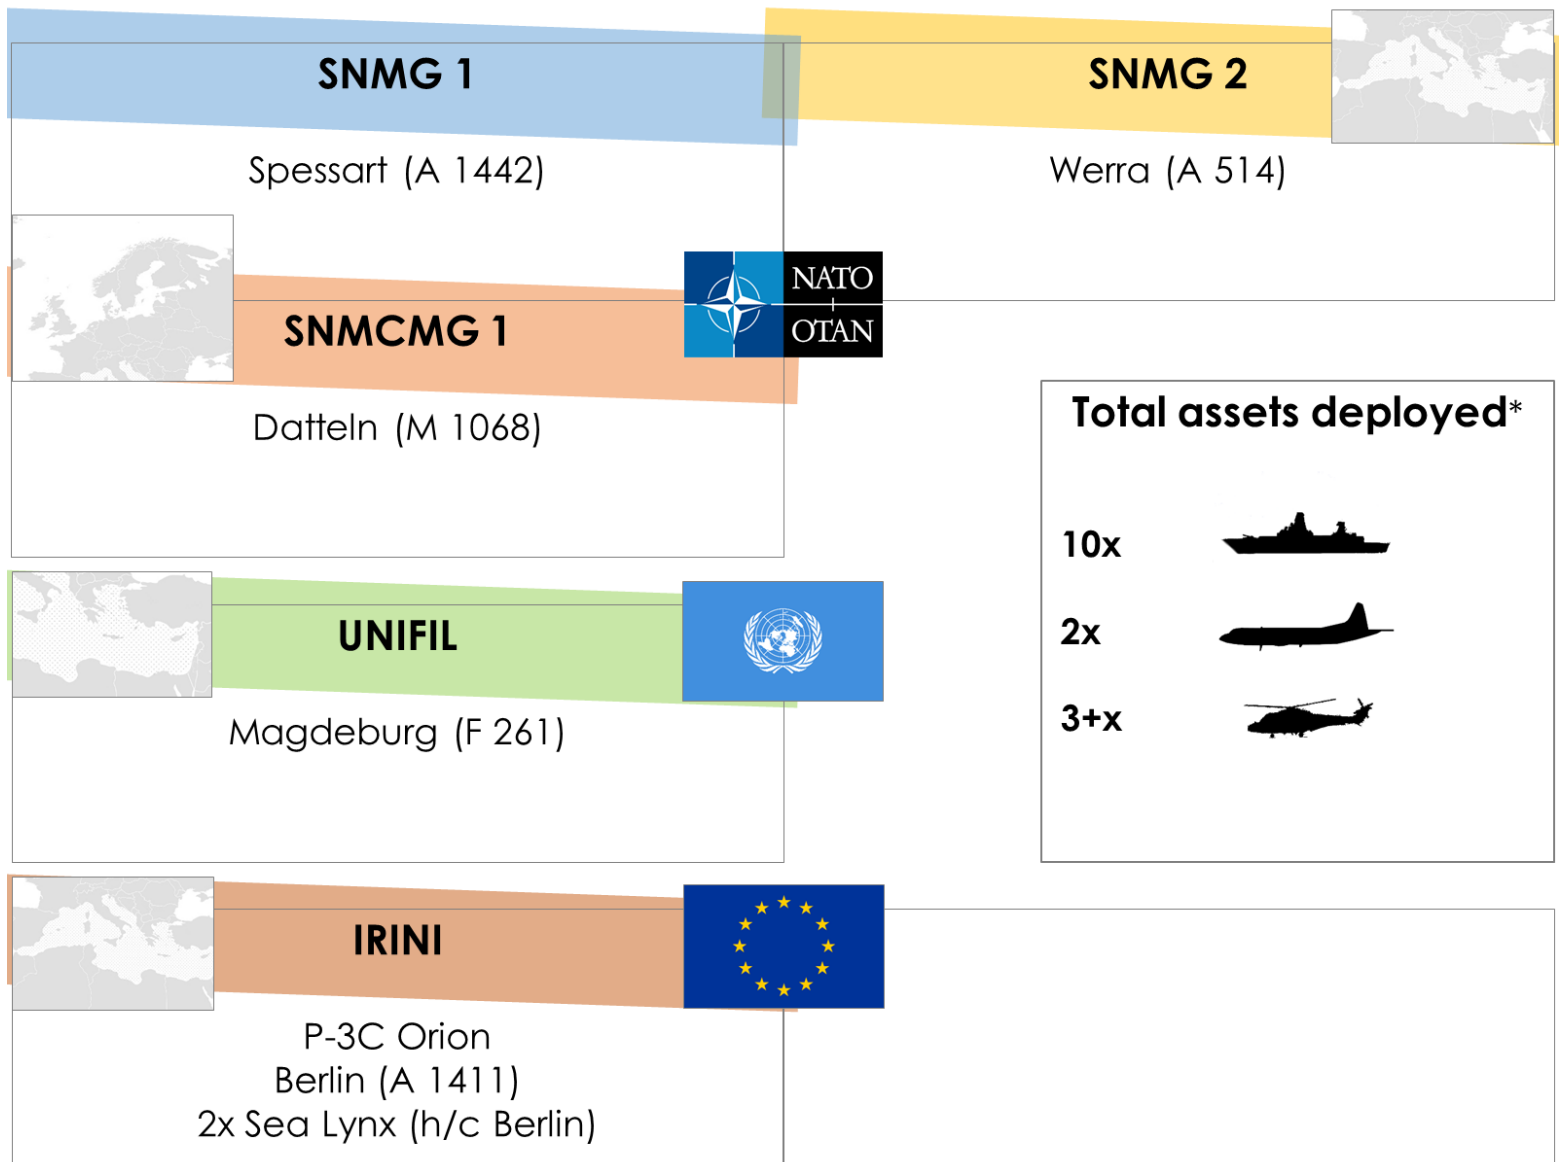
SNMG 1

Spessart (A 1442)

SNMG 2

Werra (A 514)

NATO
OTAN

SNMCMG 1

Datteln (M 1068)

Total assets deployed*

10x

2x

3+x

UNIFIL

Magdeburg (F 261)

IRINI

P-3C Orion
Berlin (A 1411)
2x Sea Lynx (h/c Berlin)